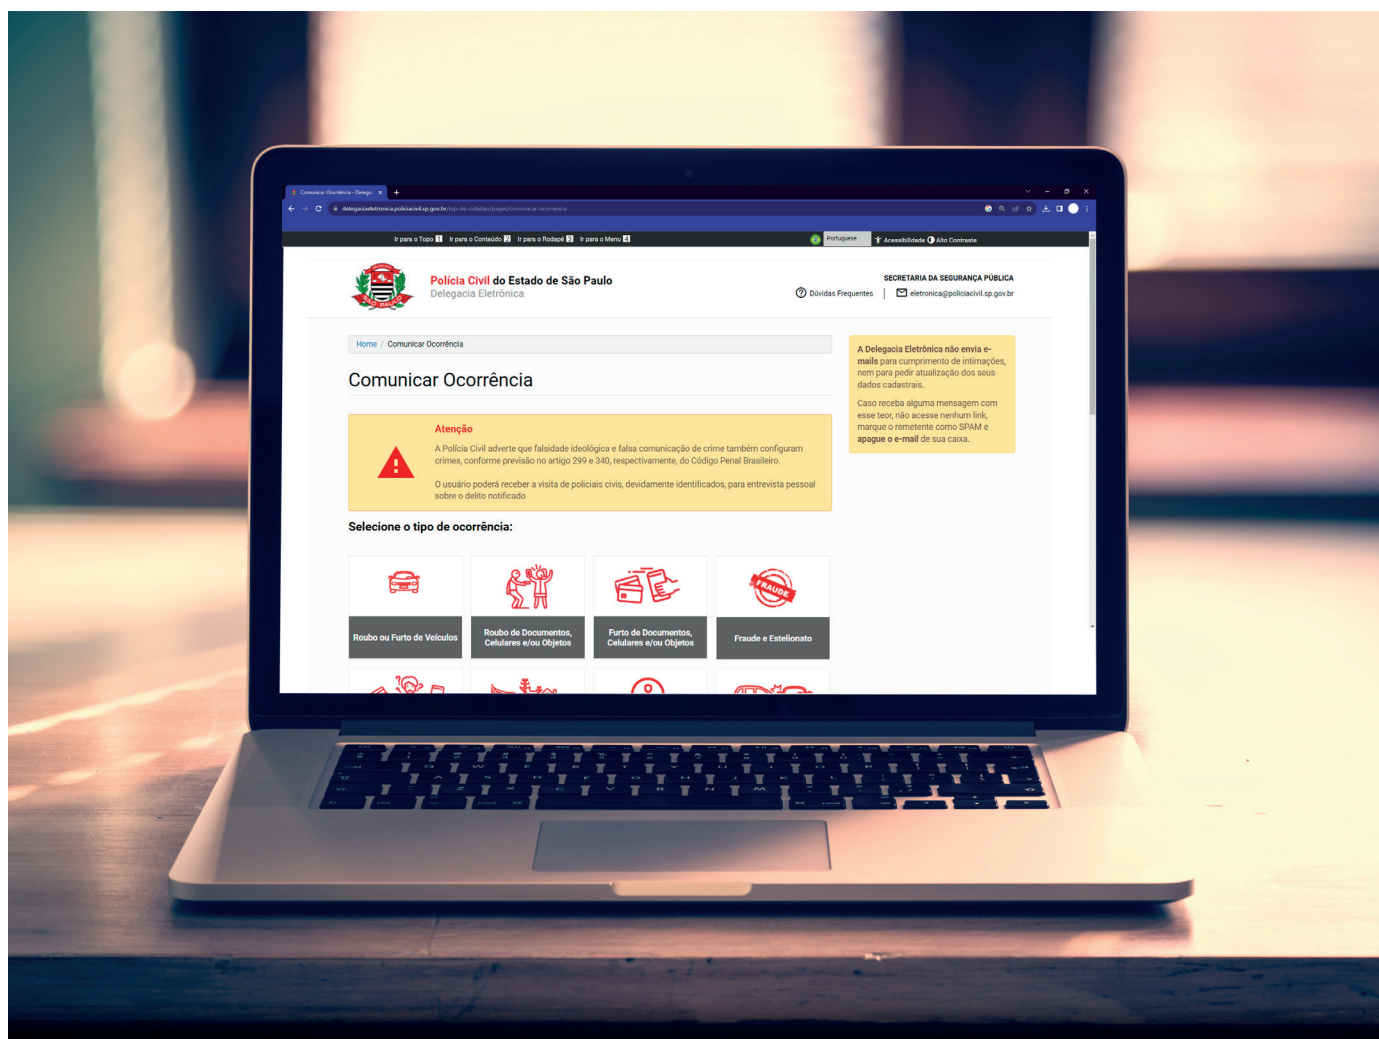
Comunicar Ocorrência - Delega ×
delegaciaeletronica.policiacivil.sp.gov.br/ssp-de-cidadao/pages/comunicar-ocorrencia

Ir para o Topo 1 Ir para o Conteúdo 2 Ir para o Rodapé 3 Ir para o Menu 4 Portuguese Acessibilidade Alto Contraste

Polícia Civil do Estado de São Paulo
Delegacia Eletrônica

SECRETARIA DA SEGURANÇA PÚBLICA
Dúvidas Frequentes | eletronica@policiacivil.sp.gov.br

Home / Comunicar Ocorrência

Comunicar Ocorrência

Atenção
A Polícia Civil adverte que falsidade ideológica e falsa comunicação de crime também configuram crimes, conforme previsão no artigo 299 e 340, respectivamente, do Código Penal Brasileiro.

O usuário poderá receber a visita de policiais civis, devidamente identificados, para entrevista pessoal sobre o delito notificado

A Delegacia Eletrônica não envia e-mails para cumprimento de intimações, nem para pedir atualização dos seus dados cadastrais.

Caso receba alguma mensagem com esse teor, não acesse nenhum link, marque o remetente como SPAM e apague o e-mail de sua caixa.

Selecione o tipo de ocorrência:

Roubo ou Furto de Veículos
Roubo de Documentos, Celulares e/ou Objetos
Furto de Documentos, Celulares e/ou Objetos
FRAUDE
Fraude e Estelionato